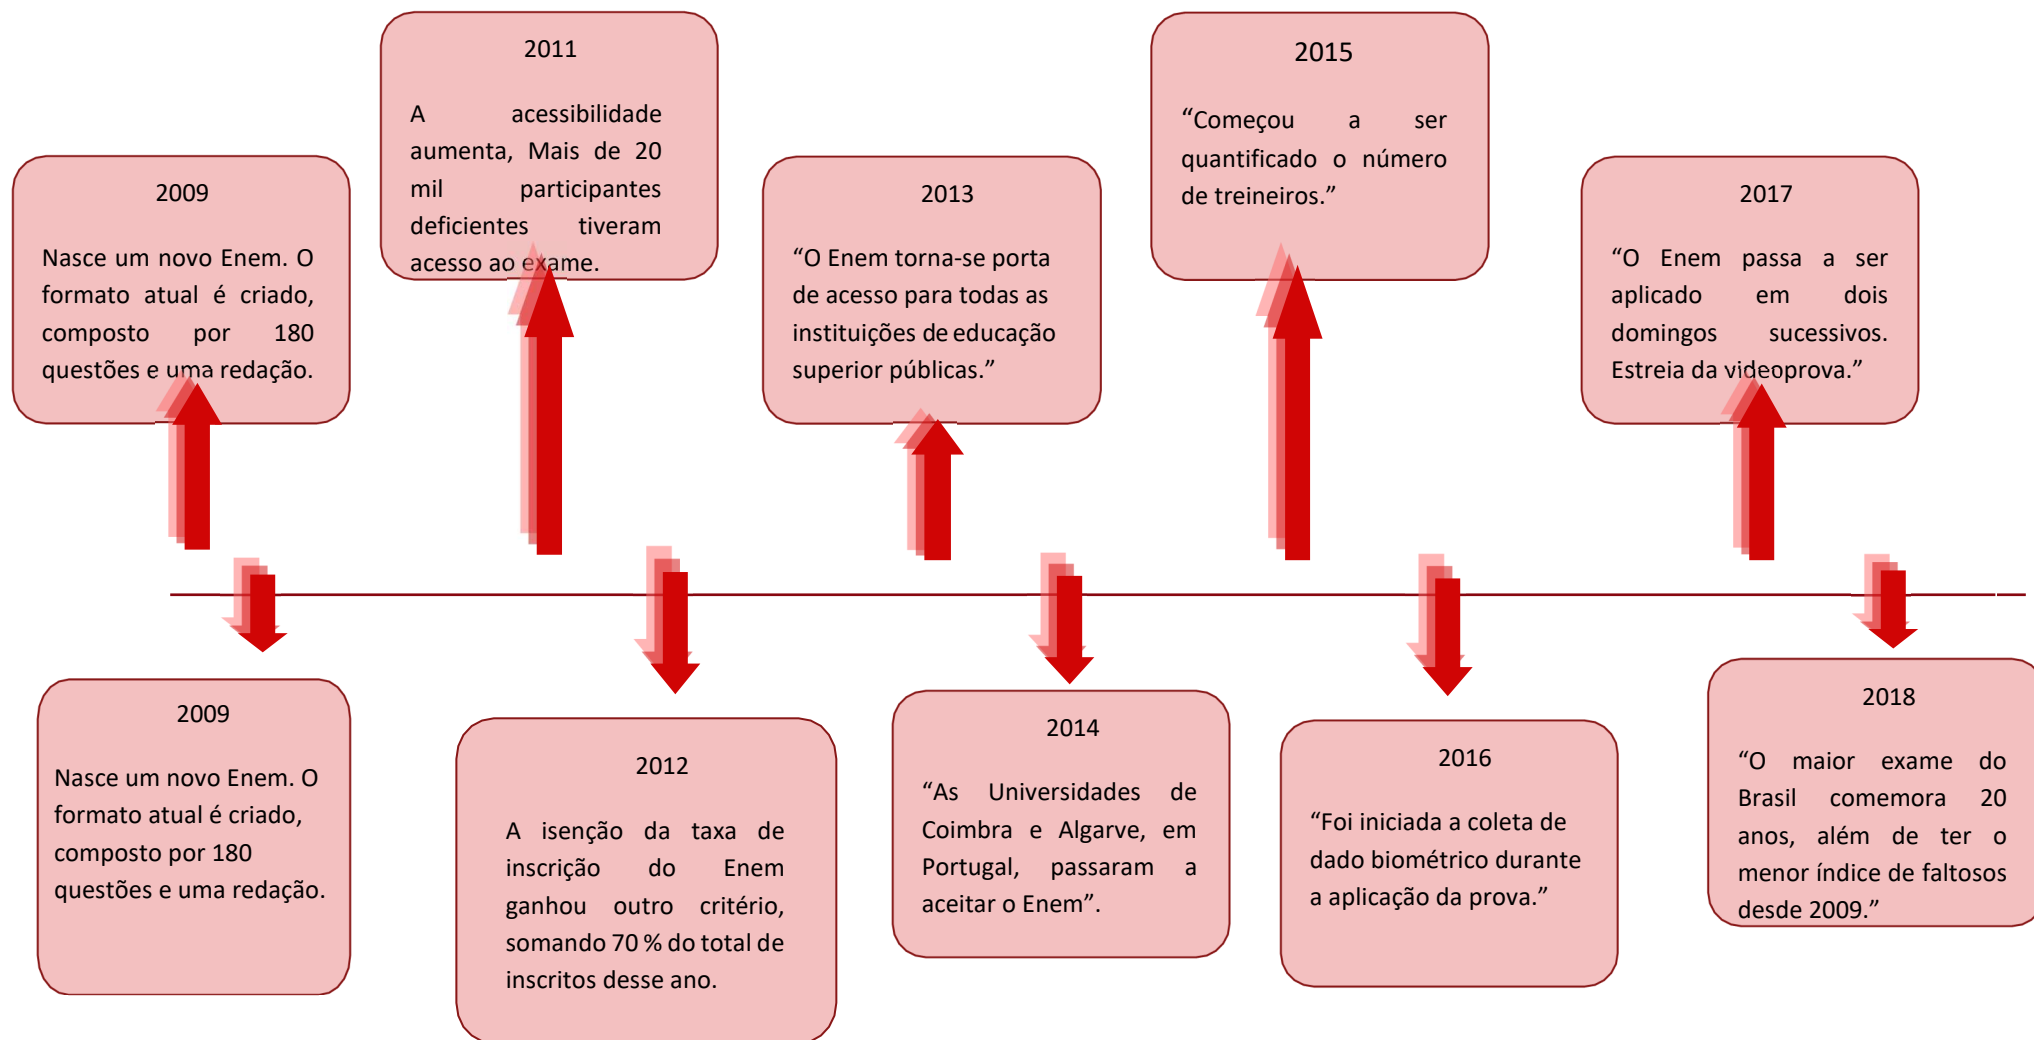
2009

Nasce um novo Enem. O formato atual é criado, composto por 180 questões e uma redação.

2011

A acessibilidade aumenta, Mais de 20 mil participantes deficientes tiveram acesso ao exame.

2013

"O Enem torna-se porta de acesso para todas as instituições de educação superior públicas."

2015

"Começou a ser quantificado o número de treineiros."

2017

"O Enem passa a ser aplicado em dois domingos sucessivos. Estreia da videoprova."

2009

Nasce um novo Enem. O formato atual é criado, composto por 180 questões e uma redação.

2012

A isenção da taxa de inscrição do Enem ganhou outro critério, somando 70 % do total de inscritos desse ano.

2014

"As Universidades de Coimbra e Algarve, em Portugal, passaram a aceitar o Enem".

2016

"Foi iniciada a coleta de dado biométrico durante a aplicação da prova."

2018

"O maior exame do Brasil comemora 20 anos, além de ter o menor índice de faltosos desde 2009."